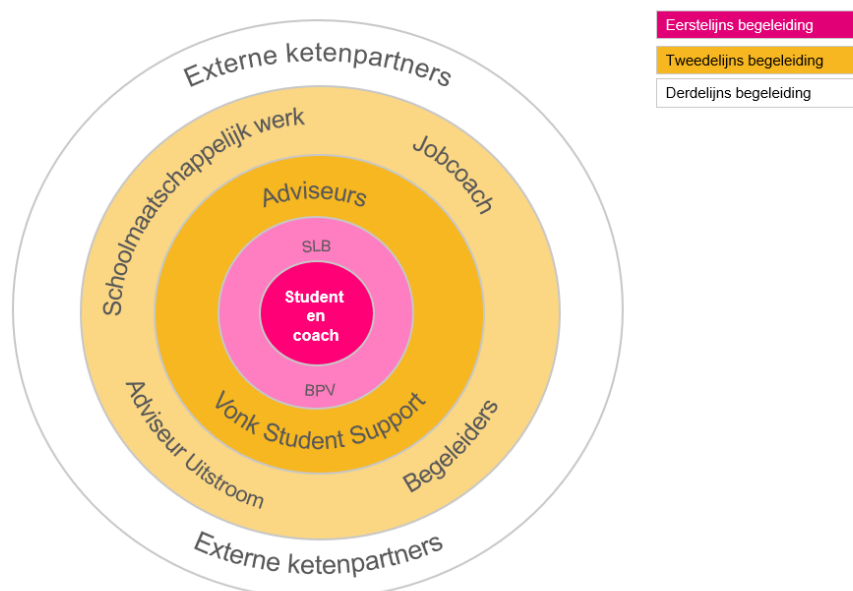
Eerstelijns begeleiding
Tweedelijns begeleiding
Derdelijns begeleiding

Externe ketenpartners
Schoolmaatschappelijk werk
Jobcoach
Adviseurs
SLB
Student en coach
BPV
Vonk Student Support
Adviseur Uitstroom
Begeleiders
Externe ketenpartners